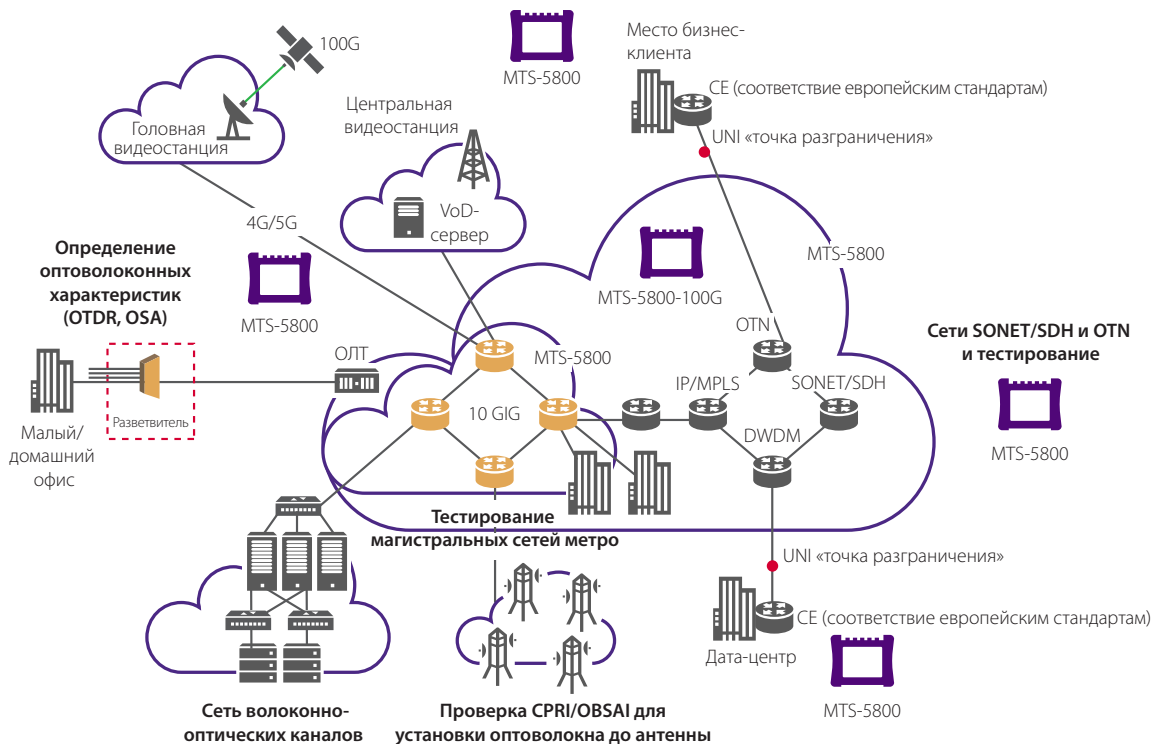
100G

Головная видеостанция

MTS-5800

Место бизнес-клиента

CE (соответствие европейским стандартам)

UNI «точка разграничения»

Центральная видеостанция

VoD-сервер

4G/5G

Определение оптоволоконных характеристик (OTDR, OSA)

MTS-5800

MTS-5800-100G

MTS-5800

OTN

Сети SONET/SDH и OTN и тестирование

MTS-5800

ОЛТ

MTS-5800

IP/MPLS

SONET/SDH

Малый/домашний офис

Разветвитель

10 GIG

DWDM

Тестирование магистральных сетей метро

UNI «точка разграничения»

CE (соответствие европейским стандартам)

Дата-центр

MTS-5800

Сеть волоконно-оптических каналов

Проверка CPRI/OBSAI для установки оптоволокна до антенны